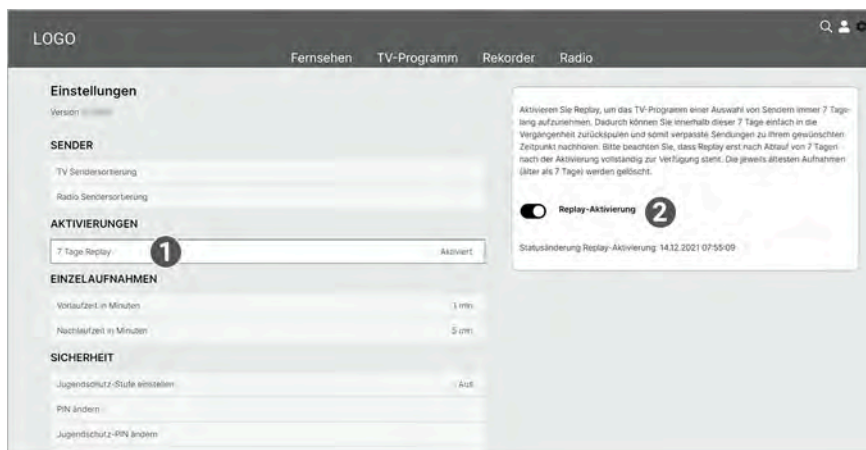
LOGO

Fernsehen TV-Programm Rekorder Radio

Einstellungen

Version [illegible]

SENDER

TV Sendersortierung

Radio Sendersortierung

AKTIVIERUNGEN

7 Tage Replay 1 Aktiviert

EINZELAUFNAHMEN

Vorlaufzeit in Minuten 1 min

Nachlaufzeit in Minuten 5 min

SICHERHEIT

Jugendschutz-Stufe einstellen Aus

PIN ändern

Jugendschutz-PIN ändern

Aktivieren Sie Replay, um das TV-Programm einer Auswahl von Sendern immer 7 Tage lang aufzunehmen. Dadurch können Sie innerhalb dieser 7 Tage einfach in die Vergangenheit zurückspulen und somit verpasste Sendungen zu Ihrem gewünschten Zeitpunkt nachholen. Bitte beachten Sie, dass Replay erst nach Ablauf von 7 Tagen nach der Aktivierung vollständig zur Verfügung steht. Die jeweils ältesten Aufnahmen (älter als 7 Tage) werden gelöscht.

Replay-Aktivierung 2

Statusänderung Replay-Aktivierung: 14.12.2021 07:55:09